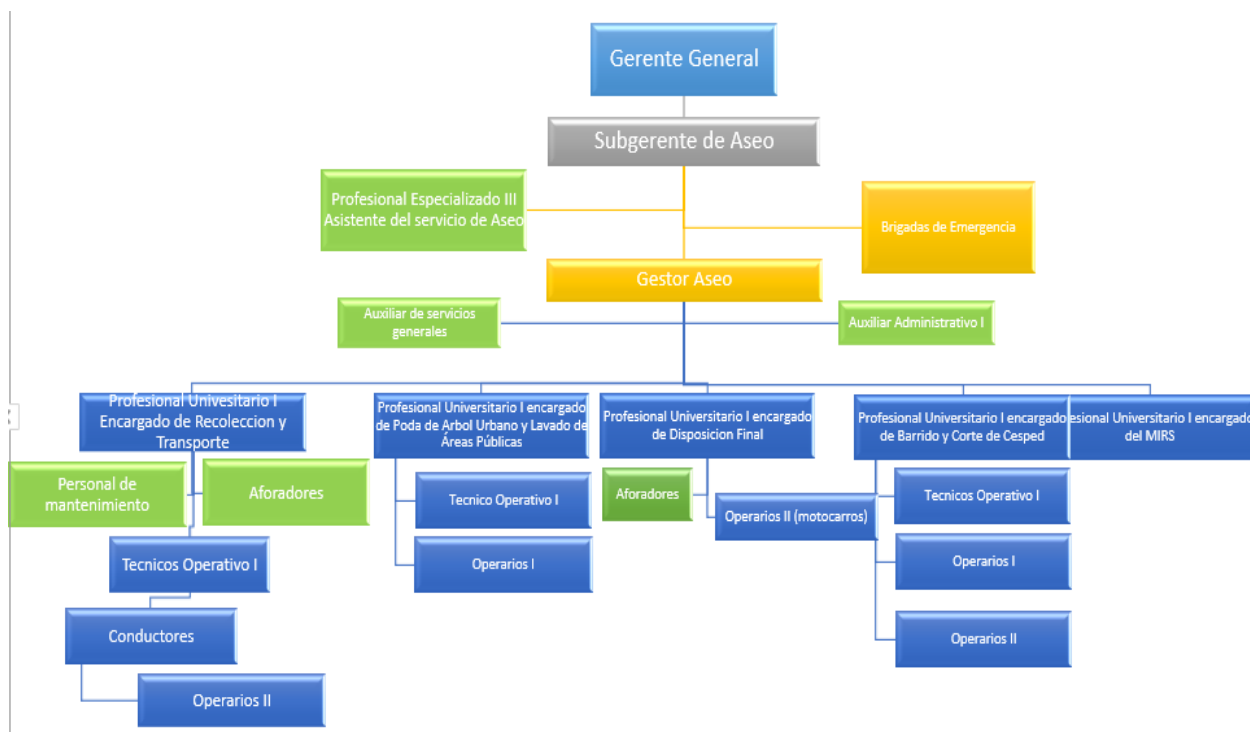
Gerente General

Subgerente de Aseo

Profesional Especializado III Asistente del servicio de Aseo

Brigadas de Emergencia

Gestor Aseo

Auxiliar de servicios generales

Auxiliar Administrativo I

Profesional Univesitario I Encargado de Recoleccion y Transporte

Personal de mantenimiento

Aforadores

Tecnicos Operativo I

Conductores

Operarios II

Profesional Universitario I encargado de Poda de Arbol Urbano y Lavado de Áreas Públicas

Tecnico Operativo I

Operarios I

Profesional Universitario I encargado de Disposicion Final

Aforadores

Operarios II (motocarros)

Profesional Universitario I encargado de Barrido y Corte de Cesped

Tecnicos Operativo I

Operarios I

Operarios II

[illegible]esional Universitario I encargado del MIRS